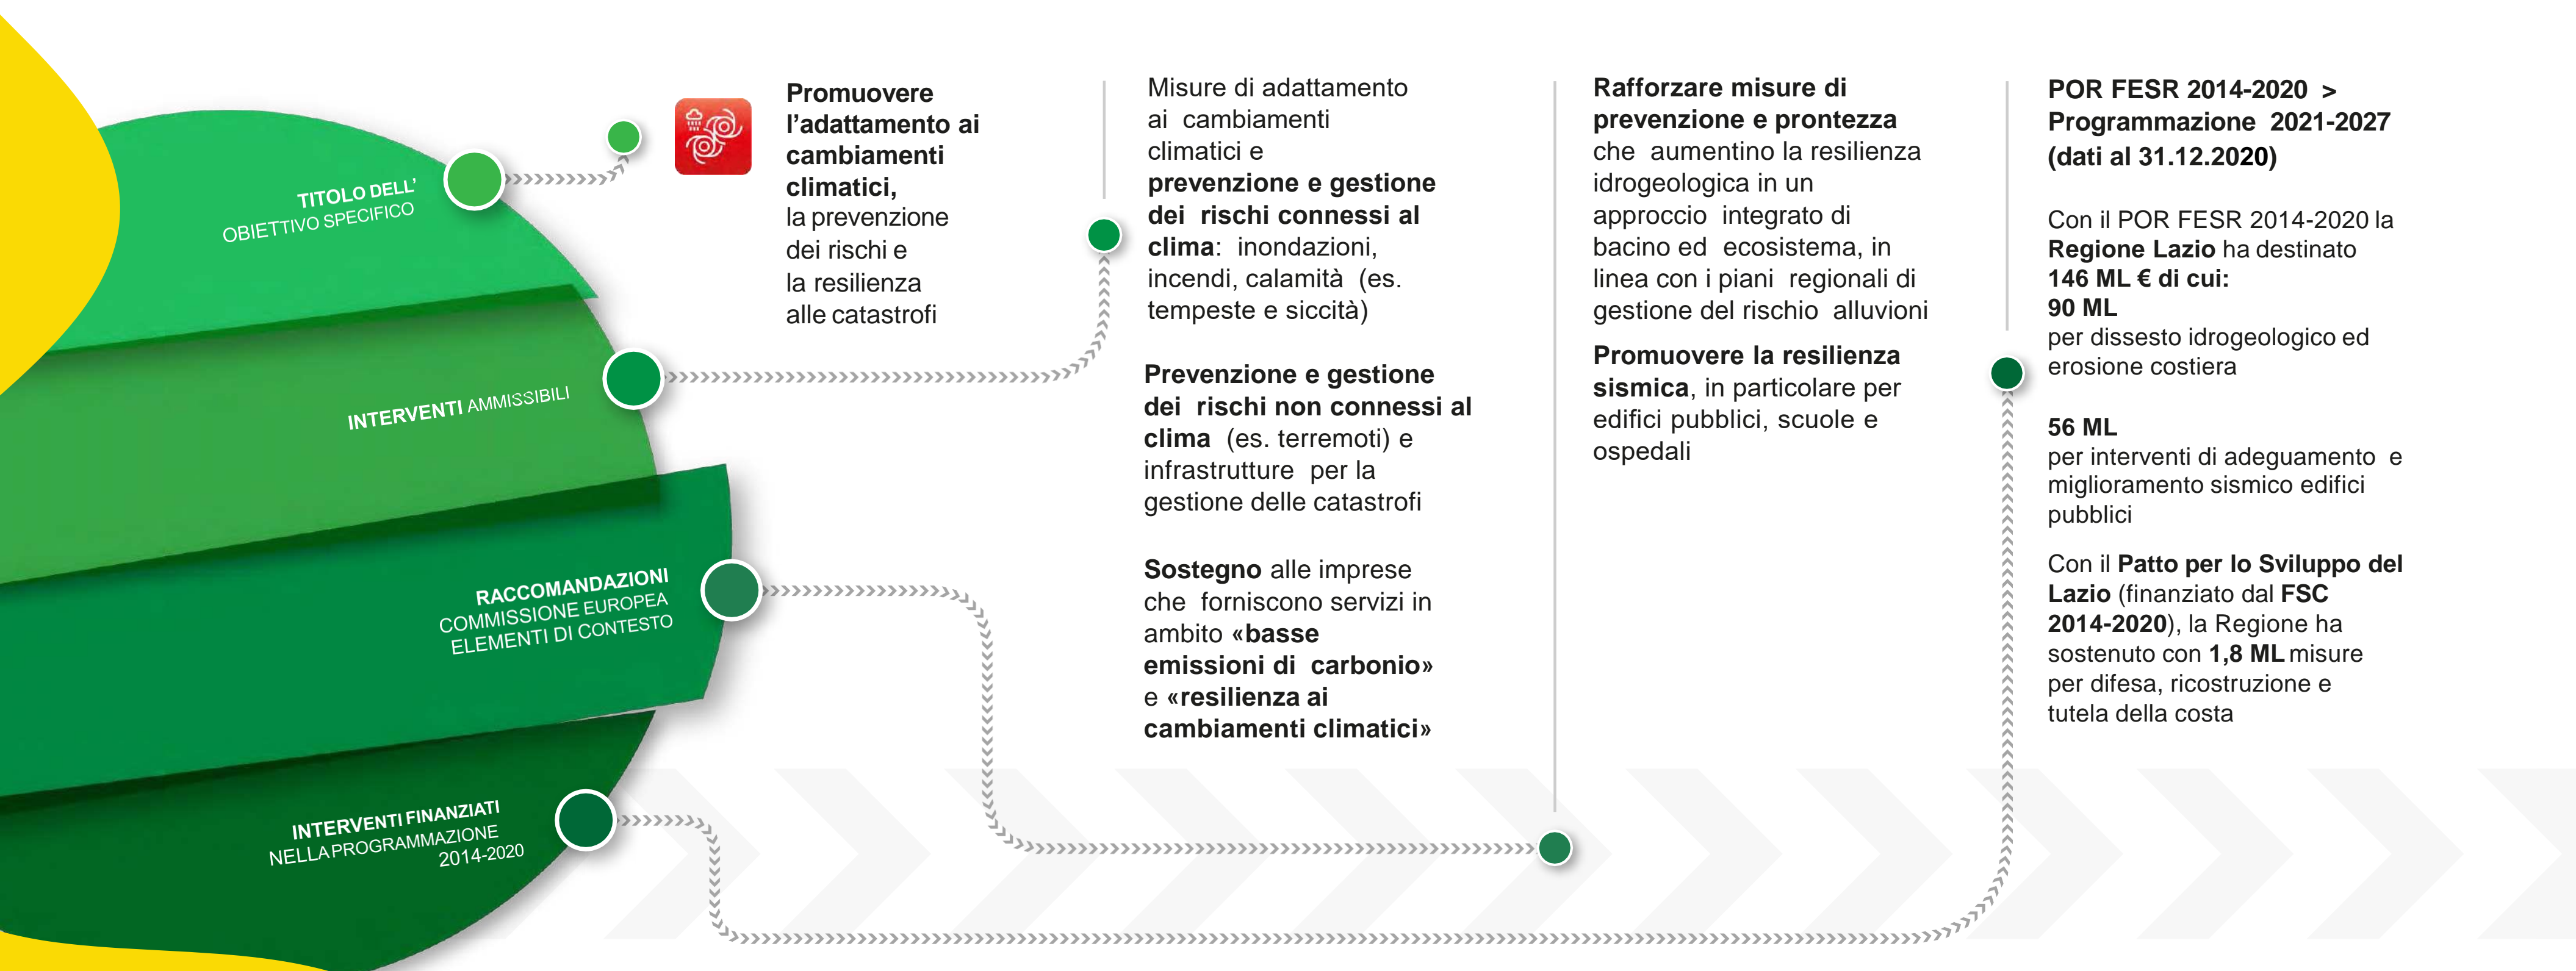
TITOLO DELL'
OBIETTIVO SPECIFICO

INTERVENTI AMMISSIBILI

RACCOMANDAZIONI
COMMISSIONE EUROPEA
ELEMENTI DI CONTESTO

INTERVENTI FINANZIATI
NELLA PROGRAMMAZIONE
2014-2020

Promuovere l'adattamento ai cambiamenti climatici, la prevenzione dei rischi e la resilienza alle catastrofi

Misure di adattamento ai cambiamenti climatici e **prevenzione e gestione dei rischi connessi al clima**: inondazioni, incendi, calamità (es. tempeste e siccità)

**Prevenzione e gestione dei rischi non connessi al clima** (es. terremoti) e infrastrutture per la gestione delle catastrofi

**Sostegno** alle imprese che forniscono servizi in ambito **«basse emissioni di carbonio»** e **«resilienza ai cambiamenti climatici»**

**Rafforzare misure di prevenzione e prontezza** che aumentino la resilienza idrogeologica in un approccio integrato di bacino ed ecosistema, in linea con i piani regionali di gestione del rischio alluvioni

**Promuovere la resilienza sismica**, in particolare per edifici pubblici, scuole e ospedali

**POR FESR 2014-2020 > Programmazione 2021-2027 (dati al 31.12.2020)**

Con il POR FESR 2014-2020 la **Regione Lazio** ha destinato **146 ML € di cui:**
**90 ML**
per dissesto idrogeologico ed erosione costiera

**56 ML**
per interventi di adeguamento e miglioramento sismico edifici pubblici

Con il **Patto per lo Sviluppo del Lazio** (finanziato dal **FSC 2014-2020**), la Regione ha sostenuto con **1,8 ML** misure per difesa, ricostruzione e tutela della costa